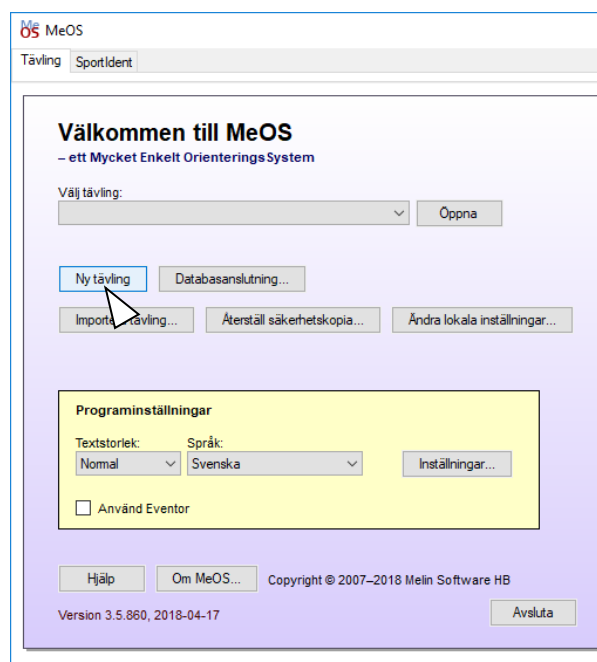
Me OS MeOS

Tävling SportIdent

Välkommen till MeOS

– ett Mycket Enkelt OrienteringsSystem

Välj tävling:

Öppna

Ny tävling

Databasanslutning...

Importera tävling...

Återställ säkerhetskopia...

Ändra lokala inställningar...

Programinställningar

Textstorlek:

Normal

Språk:

Svenska

Inställningar...

Använd Eventor

Hjälp

Om MeOS...

Copyright © 2007–2018 Melin Software HB

Version 3.5.860, 2018-04-17

Avsluta